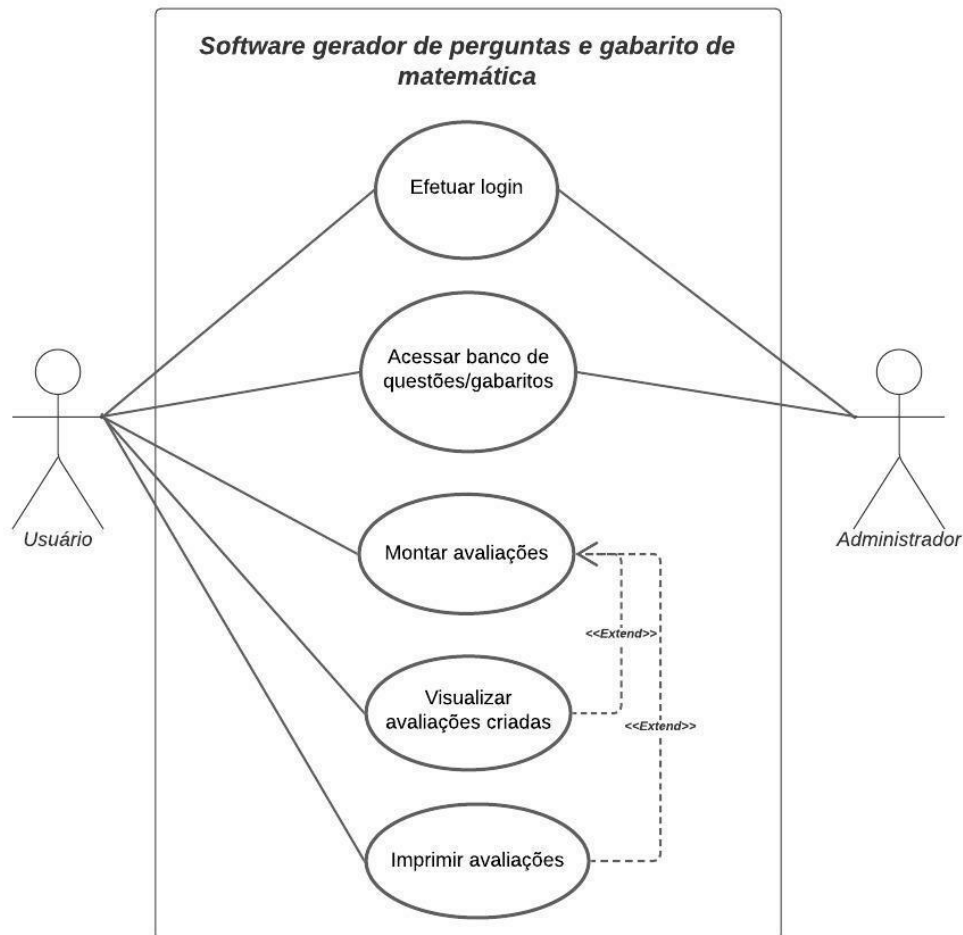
Software gerador de perguntas e gabarito de matemática

Efetuar login

Acessar banco de questões/gabaritos

Usuário

Administrador

Montar avaliações

<<Extend>>

Visualizar avaliações criadas

<<Extend>>

Imprimir avaliações